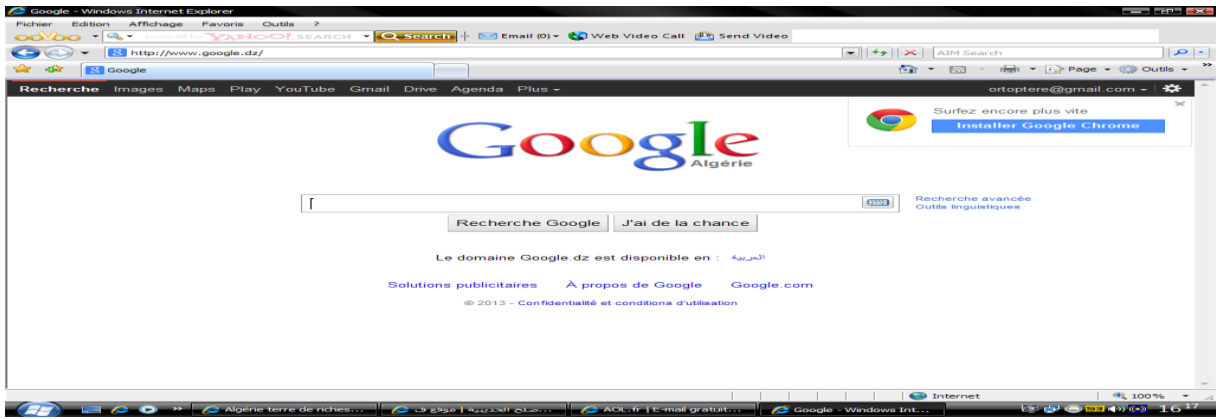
Google - Windows Internet Explorer

Fichier Edition Affichage Favoris Outils ?

ooVoo powered by YAHOO! SEARCH Search Email (0) Web Video Call Send Video

http://www.google.dz/

AIM Search

Google

Page Outils

Recherche Images Maps Play YouTube Gmail Drive Agenda Plus

ortoptere@gmail.com

Surfez encore plus vite

Installer Google Chrome

Google

Algérie

Recherche avancée

Outils linguistiques

Recherche Google J'ai de la chance

Le domaine Google.dz est disponible en : العربية

Solutions publicitaires À propos de Google Google.com

© 2013 - Confidentialité et conditions d'utilisation

Internet 100%

Algérie terre de riches... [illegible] AOL.fr | E-mail gratuit... Google - Windows Int... 16 17